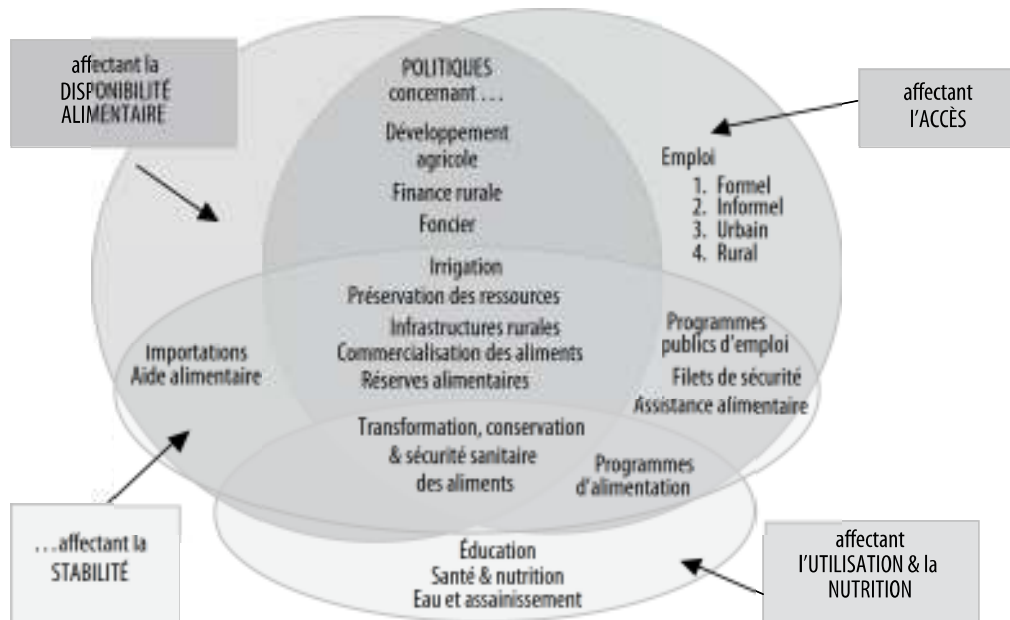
affectant la DISPONIBILITÉ ALIMENTAIRE

POLITIQUES concernant . . .

Développement agricole

Finance rurale

Foncier

affectant l'ACCÈS

Emploi
1. Formel
2. Informel
3. Urbain
4. Rural

Irrigation
Préservation des ressources
Infrastructures rurales
Commercialisation des aliments
Réserves alimentaires

Importations
Aide alimentaire

Programmes publics d'emploi
Filets de sécurité
Assistance alimentaire

Transformation, conservation & sécurité sanitaire des aliments

Programmes d'alimentation

. . . affectant la STABILITÉ

Éducation
Santé & nutrition
Eau et assainissement

affectant l'UTILISATION & la NUTRITION